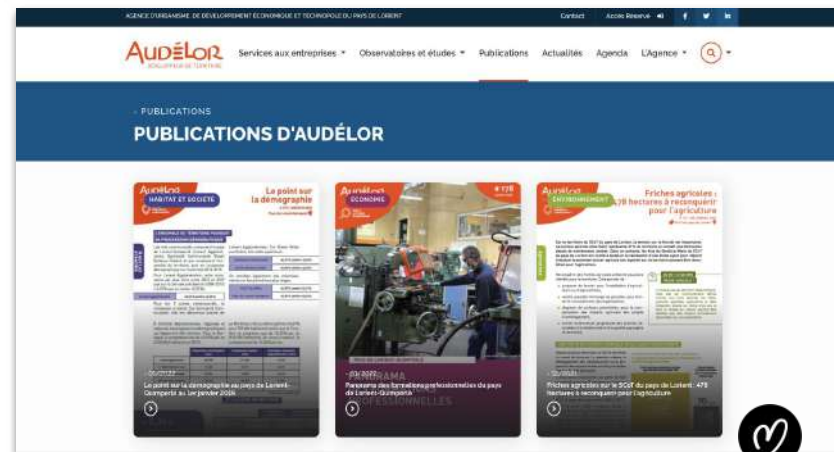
AGENCE D'URBANISME, DE DÉVELOPPEMENT ÉCONOMIQUE ET TECHNOPOLE DU PAYS DE LORIENT

Contact Accès Réservé

AUDÉLOR
DÉVELOPPEUR DE TERRITOIRE

Services aux entreprises ▾ Observatoires et études ▾ Publications Actualités Agenda L'Agence ▾

› PUBLICATIONS

PUBLICATIONS D'AUDÉLOR

Audélor
HABITAT ET SOCIÉTÉ
Le point sur la démographie

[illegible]
Le point sur la démographie au pays de Lorient - Quimperlé au 1er janvier 2019

Audélor
ÉCONOMIE
PANORAMA PROFESSIONNELLES
03/2022
Panorama des formations professionnelles du pays de Lorient-Quimperlé

Audélor
ENVIRONNEMENT
Friches agricoles : 478 hectares à reconquérir pour l'agriculture
03/2022
Friches agricoles sur le SCoT du pays de Lorient : 478 hectares à reconquérir pour l'agriculture